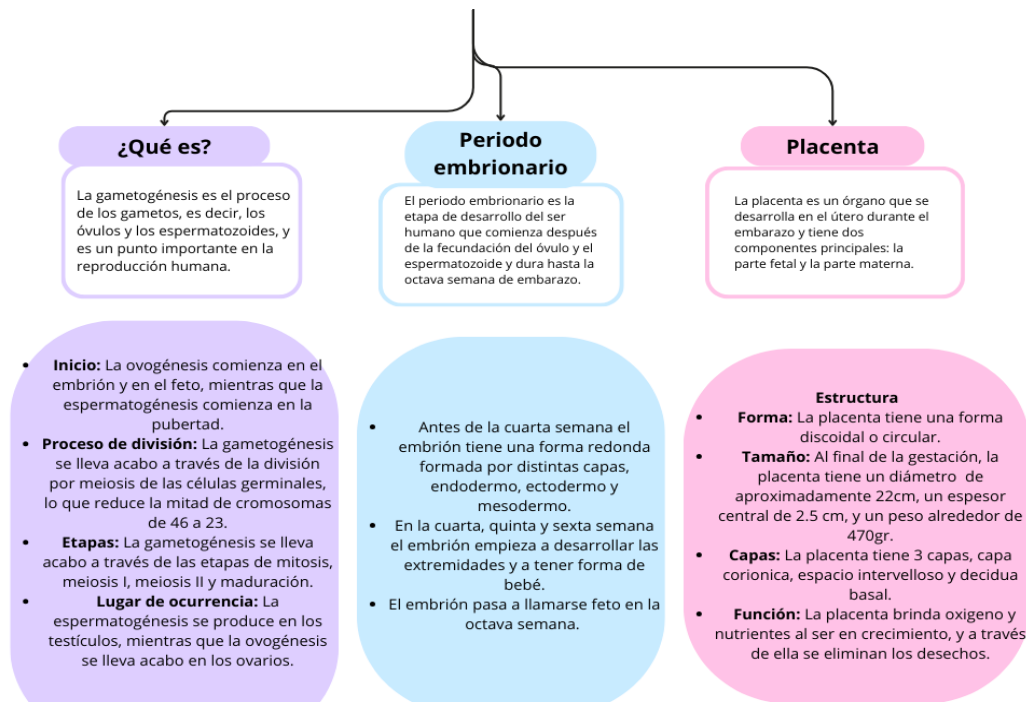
¿Qué es?

La gametogénesis es el proceso de los gametos, es decir, los óvulos y los espermatozoides, y es un punto importante en la reproducción humana.

Periodo embrionario

El periodo embrionario es la etapa de desarrollo del ser humano que comienza después de la fecundación del óvulo y el espermatozoide y dura hasta la octava semana de embarazo.

Placenta

La placenta es un órgano que se desarrolla en el útero durante el embarazo y tiene dos componentes principales: la parte fetal y la parte materna.

- **Inicio:** La ovogénesis comienza en el embrión y en el feto, mientras que la espermatogénesis comienza en la pubertad.
- **Proceso de división:** La gametogénesis se lleva acabo a través de la división por meiosis de las células germinales, lo que reduce la mitad de cromosomas de 46 a 23.
- **Etapas:** La gametogénesis se lleva acabo a través de las etapas de mitosis, meiosis I, meiosis II y maduración.
- **Lugar de ocurrencia:** La espermatogénesis se produce en los testículos, mientras que la ovogénesis se lleva acabo en los ovarios.

- Antes de la cuarta semana el embrión tiene una forma redonda formada por distintas capas, endodermo, ectodermo y mesodermo.
- En la cuarta, quinta y sexta semana el embrión empieza a desarrollar las extremidades y a tener forma de bebé.
- El embrión pasa a llamarse feto en la octava semana.

**Estructura**
- **Forma:** La placenta tiene una forma discoidal o circular.
- **Tamaño:** Al final de la gestación, la placenta tiene un diámetro de aproximadamente 22cm, un espesor central de 2.5 cm, y un peso alrededor de 470gr.
- **Capas:** La placenta tiene 3 capas, capa corionica, espacio intervelloso y decidua basal.
- **Función:** La placenta brinda oxigeno y nutrientes al ser en crecimiento, y a través de ella se eliminan los desechos.